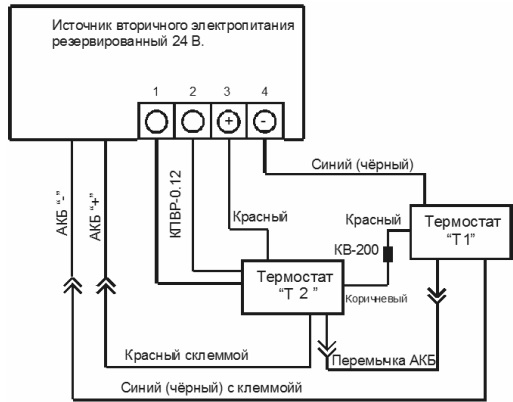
Источник вторичного электропитания резервированный 24 В.

1
2
3
4
+
-

АКБ "-"
АКБ "+"
КПВР-0.12
Красный
Синий (чёрный)
Красный
Термостат "Т1"
КВ-200
Термостат "Т 2"
Коричневый
Красный склеммой
Перемычка АКБ
Синий (чёрный) с клеммойй